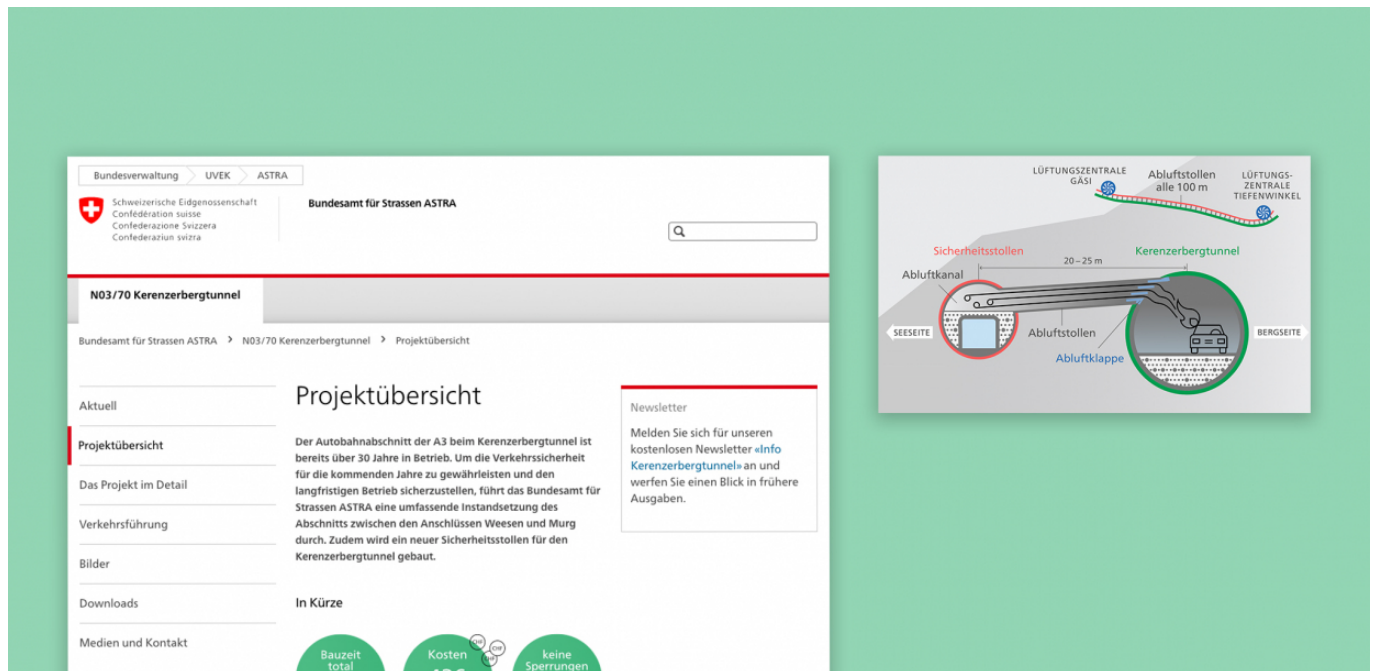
Bundesverwaltung UVEK ASTRA

Schweizerische Eidgenossenschaft
Confédération suisse
Confederazione Svizzera
Confederaziun svizra

Bundesamt für Strassen ASTRA

N03/70 Kerenzerbergtunnel

Bundesamt für Strassen ASTRA › N03/70 Kerenzerbergtunnel › Projektübersicht

Aktuell
Projektübersicht
Das Projekt im Detail
Verkehrsführung
Bilder
Downloads
Medien und Kontakt

Projektübersicht

Der Autobahnabschnitt der A3 beim Kerenzerbergtunnel ist bereits über 30 Jahre in Betrieb. Um die Verkehrssicherheit für die kommenden Jahre zu gewährleisten und den langfristigen Betrieb sicherzustellen, führt das Bundesamt für Strassen ASTRA eine umfassende Instandsetzung des Abschnitts zwischen den Anschlüssen Weesen und Murg durch. Zudem wird ein neuer Sicherheitsstollen für den Kerenzerbergtunnel gebaut.

In Kürze

Bauzeit total

Kosten

CHF CHF CHF

keine Sperrungen

Newsletter

Melden Sie sich für unseren kostenlosen Newsletter «Info Kerenzerbergtunnel» an und werfen Sie einen Blick in frühere Ausgaben.

LÜFTUNGSZENTRALE GÄSI
Abluftstollen alle 100 m
LÜFTUNGS-ZENTRALE TIEFENWINKEL
Sicherheitsstollen
20 – 25 m
Kerenzerbergtunnel
Abluftkanal
SEESEITE
Abluftstollen
BERGSEITE
Abluftklappe